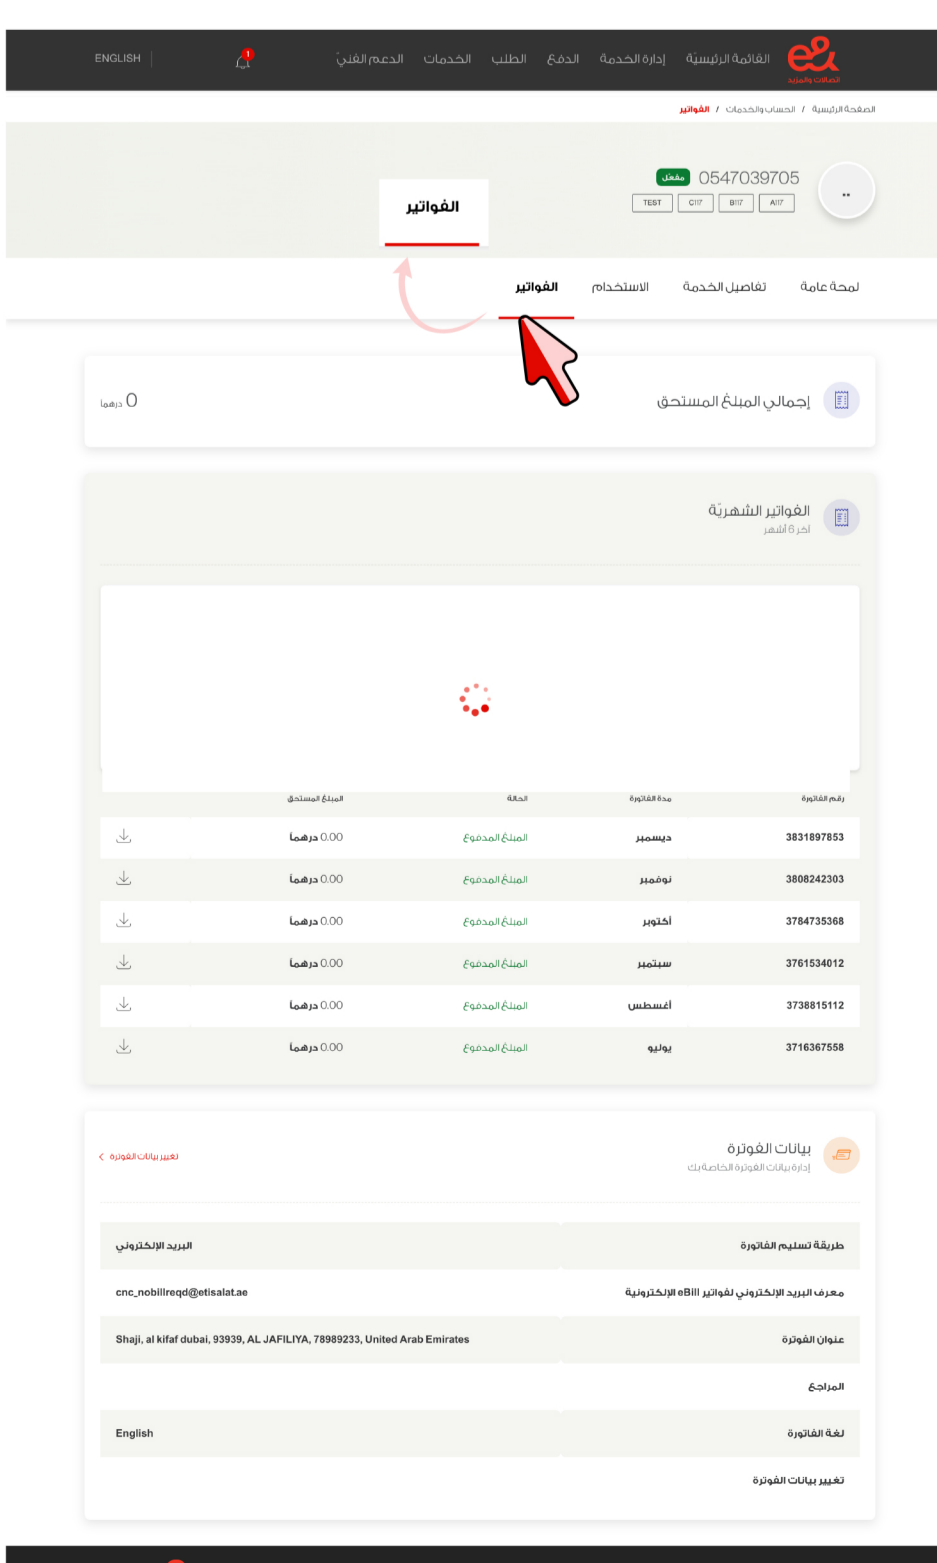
e& اتصالات والمزيد

القائمة الرئيسيّة إدارة الخدمة الدفع الطلب الخدمات الدعم الفنيّ 1 ENGLISH

الصفحة الرئيسية / الحساب والخدمات / الفواتير

0547039705 مفعّل

TEST C117 B117 A117

الفواتير

لمحة عامة تفاصيل الخدمة الاستخدام الفواتير

إجمالي المبلغ المستحق

0 درهما

الفواتير الشهريّة
آخر 6 أشهر

| رقم الفاتورة | مدة الفاتورة | الحالة | المبلغ المستحق |
|---|---|---|---|
| 3831897853 | ديسمبر | المبلغ المدفوع | 0.00 درهما |
| 3808242303 | نوفمبر | المبلغ المدفوع | 0.00 درهما |
| 3784735368 | أكتوبر | المبلغ المدفوع | 0.00 درهما |
| 3761534012 | سبتمبر | المبلغ المدفوع | 0.00 درهما |
| 3738815112 | أغسطس | المبلغ المدفوع | 0.00 درهما |
| 3716367558 | يوليو | المبلغ المدفوع | 0.00 درهما |

بيانات الفوترة
إدارة بيانات الفوترة الخاصة بك

تغيير بيانات الفوترة

| طريقة تسليم الفاتورة | البريد الإلكتروني |
|---|---|
| معرف البريد الإلكتروني لفواتير eBill الإلكترونية | cnc_nobillreqd@etisalat.ae |
| عنوان الفوترة | Shaji, al kifaf dubai, 93939, AL JAFILIYA, 78989233, United Arab Emirates |
| المراجع | |
| لغة الفاتورة | English |
| تغيير بيانات الفوترة | |